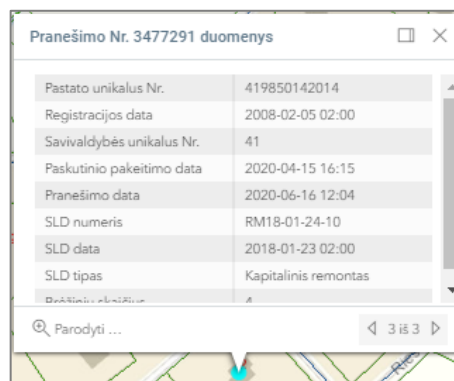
Pranešimo Nr. 3477291 duomenys

| | |
|---|---|
| Pastato unikalus Nr. | 419850142014 |
| Registracijos data | 2008-02-05 02:00 |
| Savivaldybės unikalus Nr. | 41 |
| Paskutinio pakeitimo data | 2020-04-15 16:15 |
| Pranešimo data | 2020-06-16 12:04 |
| SLD numeris | RM18-01-24-10 |
| SLD data | 2018-01-23 02:00 |
| SLD tipas | Kapitalinis remontas |
| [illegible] | 4 |

Parodyti ...

3 iš 3